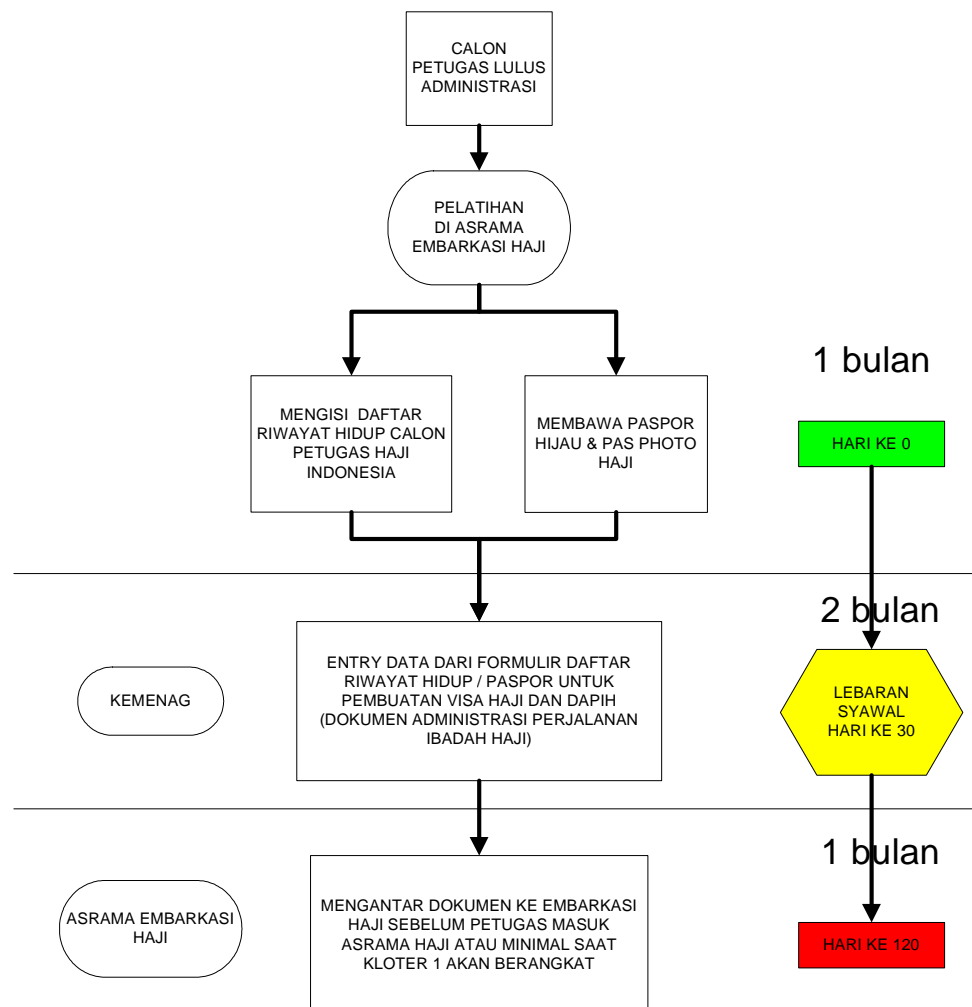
CALON PETUGAS LULUS ADMINISTRASI

PELATIHAN DI ASRAMA EMBARKASI HAJI

MENGISI DAFTAR RIWAYAT HIDUP CALON PETUGAS HAJI INDONESIA

MEMBAWA PASPOR HIJAU & PAS PHOTO HAJI

1 bulan

HARI KE 0

2 bulan

KEMENAG

ENTRY DATA DARI FORMULIR DAFTAR RIWAYAT HIDUP / PASPOR UNTUK PEMBUATAN VISA HAJI DAN DAPIH (DOKUMEN ADMINISTRASI PERJALANAN IBADAH HAJI)

LEBARAN SYAWAL HARI KE 30

1 bulan

ASRAMA EMBARKASI HAJI

MENGANTAR DOKUMEN KE EMBARKASI HAJI SEBELUM PETUGAS MASUK ASRAMA HAJI ATAU MINIMAL SAAT KLOTER 1 AKAN BERANGKAT

HARI KE 120